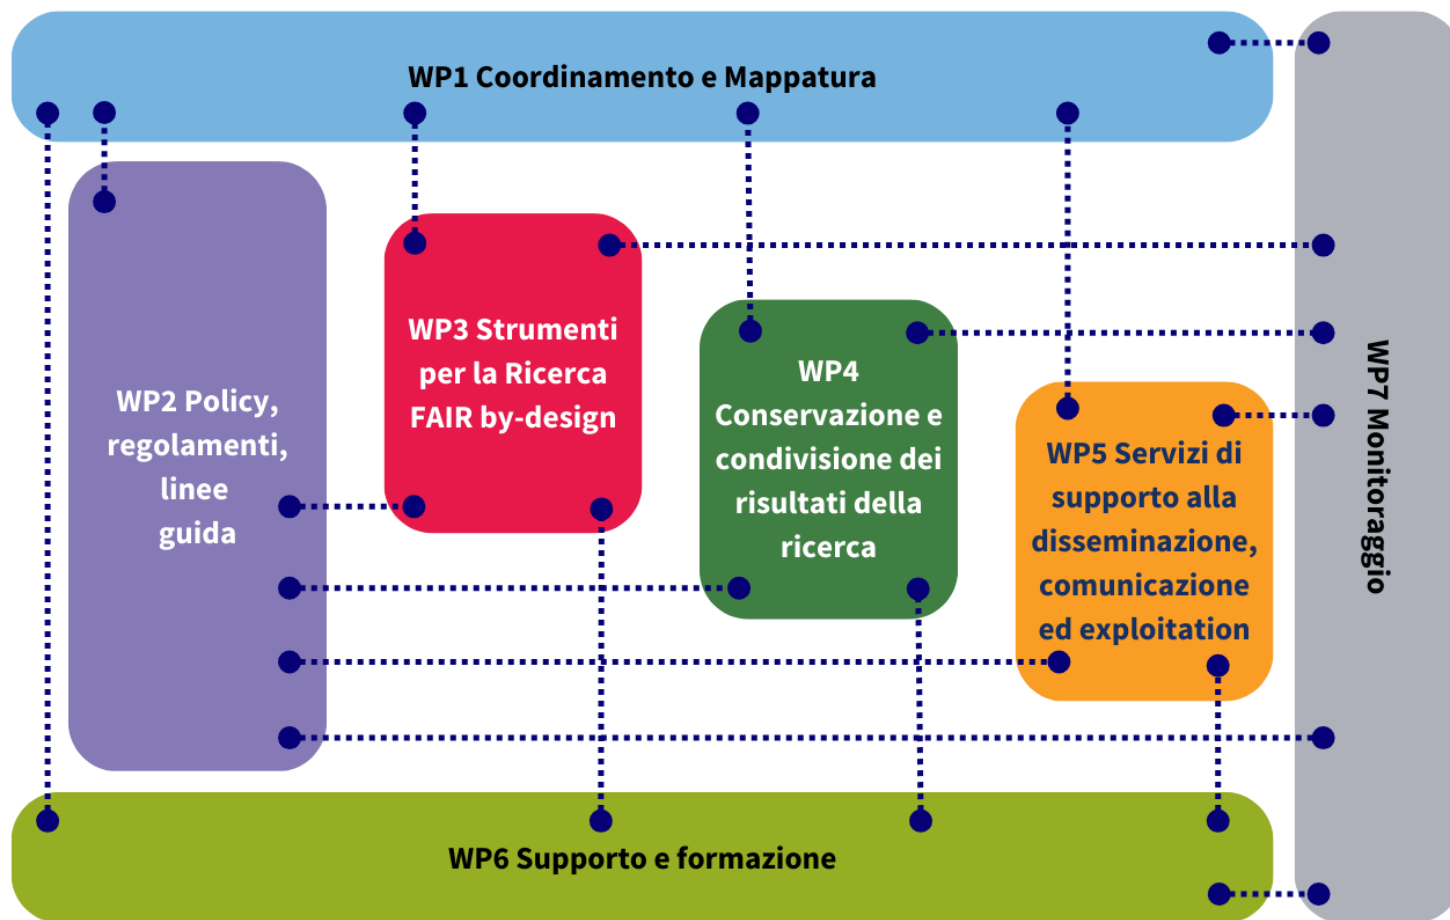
WP1 Coordinamento e Mappatura

WP2 Policy, regolamenti, linee guida

WP3 Strumenti per la Ricerca FAIR by-design

WP4 Conservazione e condivisione dei risultati della ricerca

WP5 Servizi di supporto alla disseminazione, comunicazione ed exploitation

WP7 Monitoraggio

WP6 Supporto e formazione